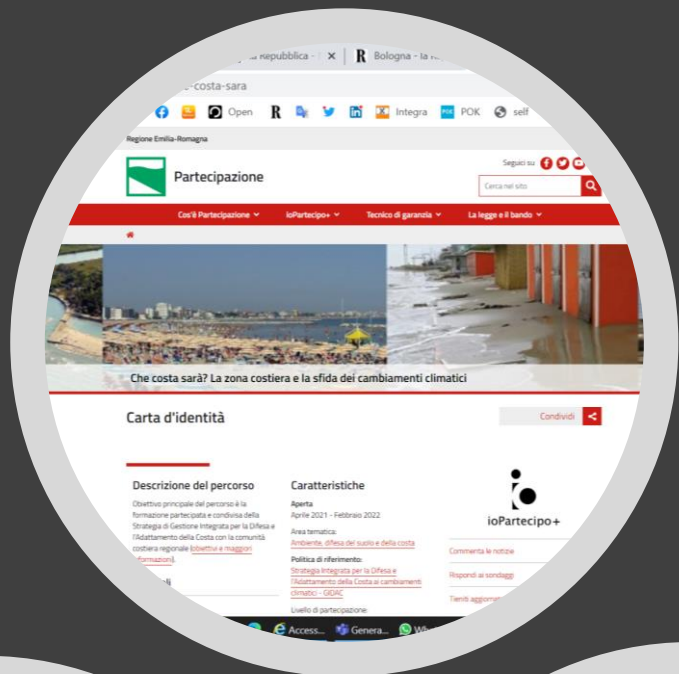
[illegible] Repubblica - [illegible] × | R Bologna - la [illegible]

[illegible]-costa-sara

Open R Integra POK self

Regione Emilia-Romagna

Partecipazione

Seguici su

Cerca nel sito

Cos'è Partecipazione ∨ ioPartecipo+ ∨ Tecnico di garanzia ∨ La legge e il bando ∨

Che costa sarà? La zona costiera e la sfida dei cambiamenti climatici

Carta d'identità

Condividi

Descrizione del percorso

Obiettivo principale del percorso è la formazione partecipata e condivisa della Strategia di Gestione Integrata per la Difesa e l'Adattamento della Costa con la comunità costiera regionale (obiettivi e maggiori informazioni).

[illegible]li

Caratteristiche

Aperta
Aprile 2021 - Febbraio 2022

Area tematica:
Ambiente, difesa del suolo e della costa

Politica di riferimento:
Strategia Integrata per la Difesa e l'Adattamento della Costa ai cambiamenti climatici - GIDAC

Livello di partecipazione:

ioPartecipo+

Commenta le notizie

Rispondi ai sondaggi

Tieniti aggiorna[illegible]

Access... Genera... Wh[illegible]